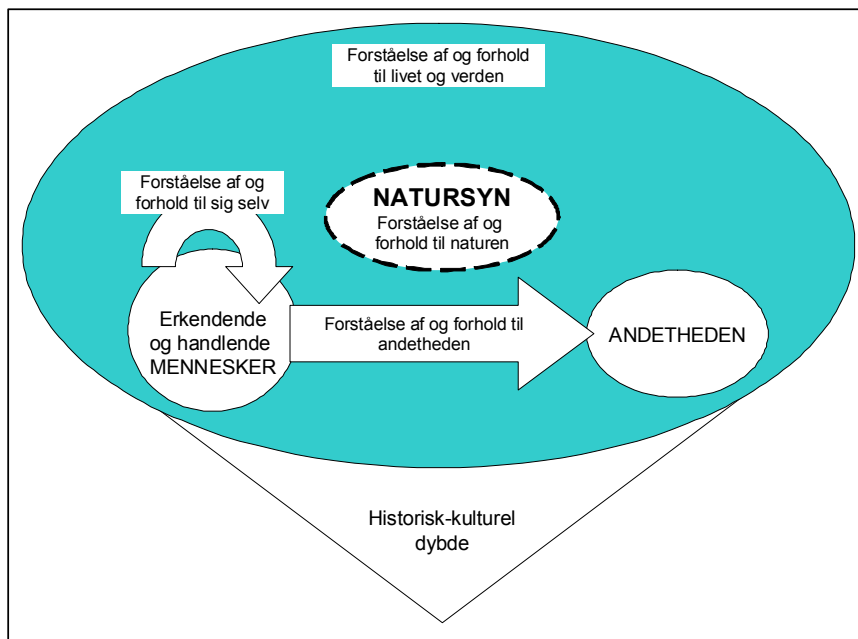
Forståelse af og forhold til livet og verden

Forståelse af og forhold til sig selv

NATURSYN
Forståelse af og forhold til naturen

Erkendende og handlende MENNESKER

Forståelse af og forhold til andetheden

ANDETHEDEN

Historisk-kulturel dybde